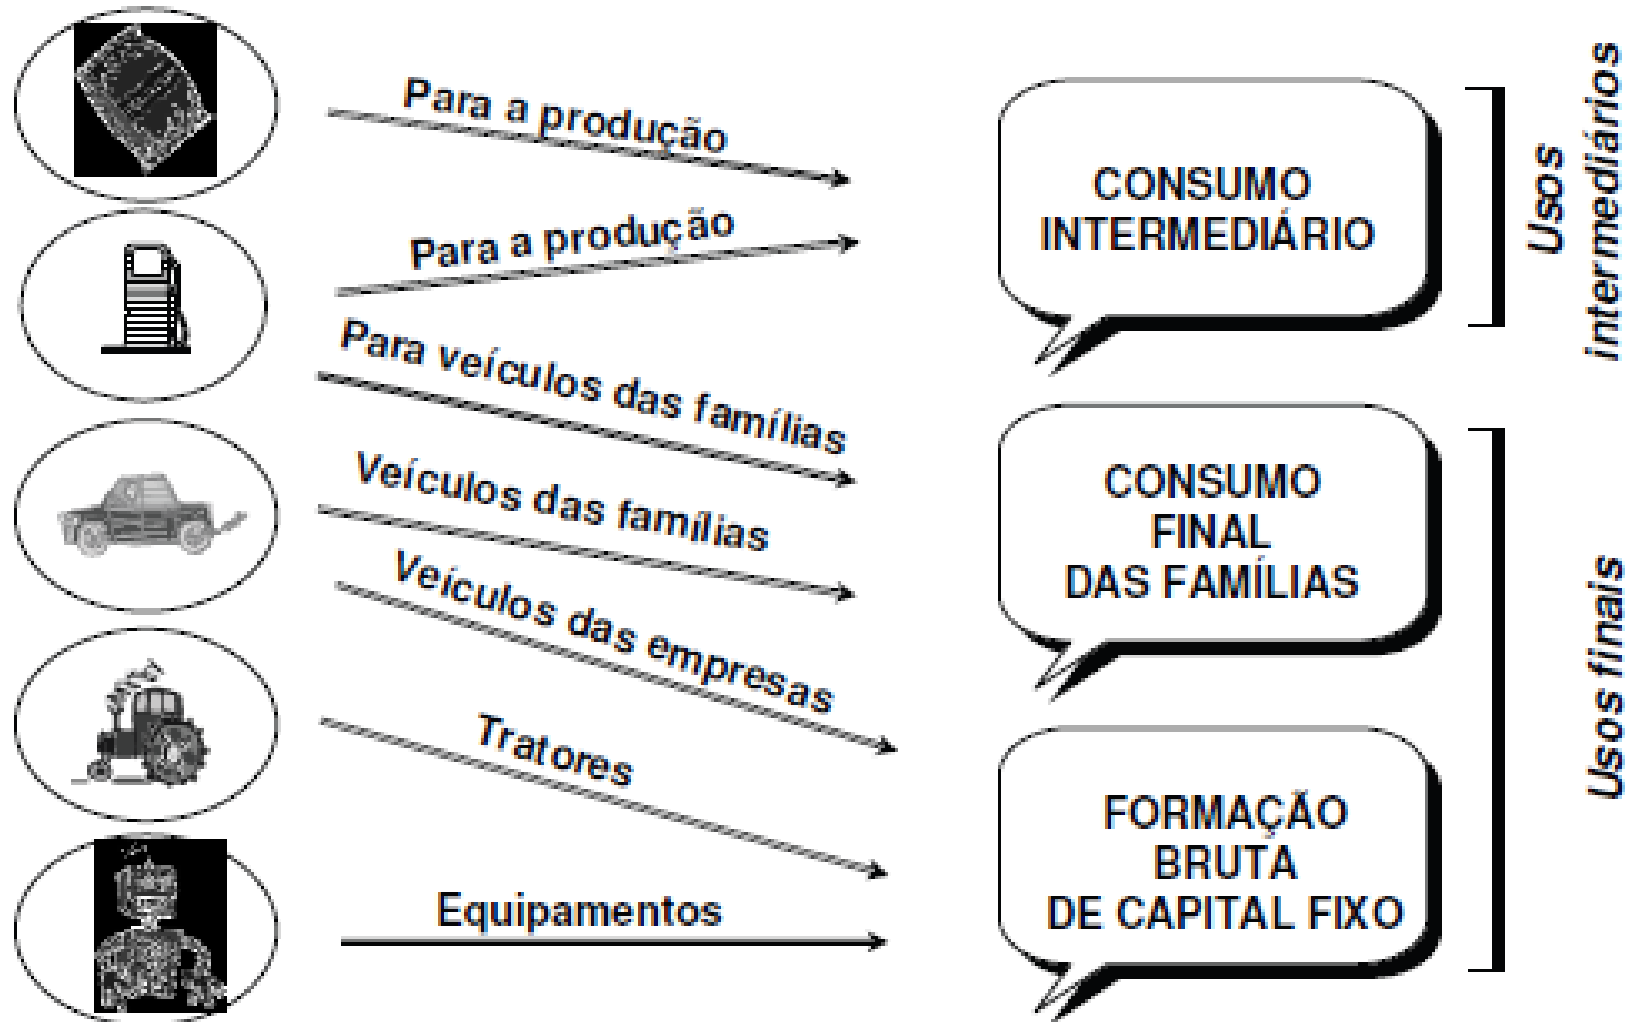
Para a produção

Para a produção

Para veículos das famílias

Veículos das famílias

Veículos das empresas

Tratores

Equipamentos

CONSUMO INTERMEDIÁRIO

CONSUMO FINAL DAS FAMÍLIAS

FORMAÇÃO BRUTA DE CAPITAL FIXO

Usos intermediários

Usos finais